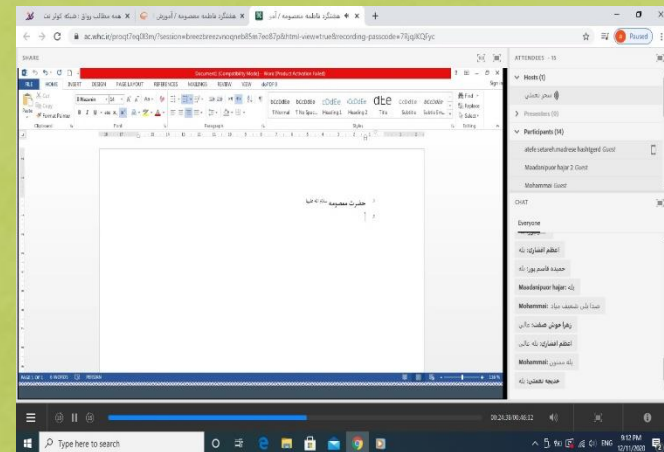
همه مطالب بوتو | هسته کوثر نت
همایش فاطمه معصومه / آموزش
همایش فاطمه معصومه / آموز
+
ac.whc.ir/proqt7eq083m/?session=breezbreezvnoqneb85m7ec87p&html-view=true&recording-passcode=78jqIKQFyc
Paused
SHARE
ATTENDEES - 16
Hosts (1)
سحر نجفی
Presenters (0)
Participants (14)
atefe setareh madrese hashtgerd Guest
Maadanipuor hajar 2 Guest
Mohammad Guest
CHAT
Everyone
Document [Compatibility Mode] - Word (Product Activation Failed)
FILE HOME INSERT DESIGN PAGE LAYOUT REFERENCES MAILINGS REVIEW VIEW
Cut
Copy
Format Painter
Clipboard
Font
Paragraph
Styles
Editing
Find
Replace
Select
AaBbCcDc AaBbCcDc AaBbCc AaBbCc AaB AaBbCc AaBbCcDe
1 Normal 1 No Spac... Heading 1 Heading 2 Title Subtitle Subtle Em...
حضرت معصومه سلام الله علیها
PAGE 1 OF 1 6 WORDS PERSIAN
اعظم افشاری: بله
حمیده قاسم پور: بله
Maadanipuor hajar: بله
Mohammad: صدا یکی ضعیف میاد
زهرا جوش صفت: عالی
اعظم افشاری: بله عالی
Mohammad: بله ممنون
خدیجه نجفی: بله
00:24:30/00:46:22
Type here to search
9:12 PM
12/11/2020
ENG